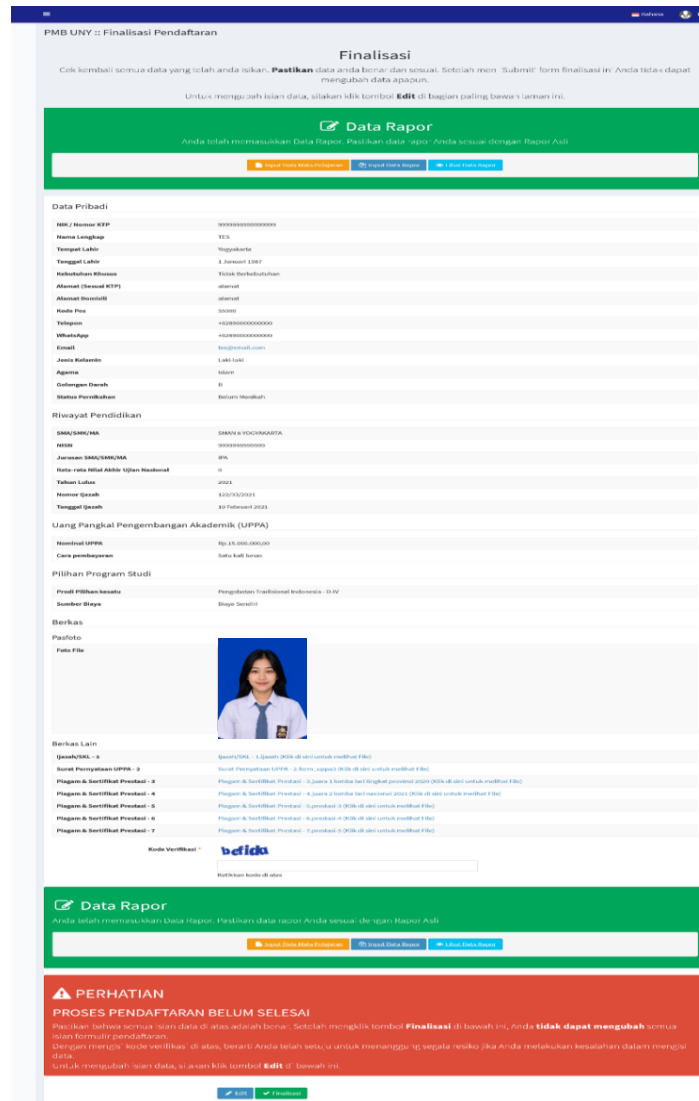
Refresa

PMB UNY :: Finalisasi Pendaftaran

Finalisasi

Cek kembali semua data yang telah anda isikan. **Pastikan** data anda benar dan sesuai. Setelah men 'Submit' form finalisasi ini Anda tidak dapat mengubah data apapun.

Untuk mengubah isian data, silakan klik tombol **Edit** di bagian paling bawah laman ini.

Data Rapor

Anda telah memasukkan Data Rapor. Pastikan data rapor Anda sesuai dengan Rapor Asli

Input Data Mata Pelajaran | Input Data Rapor | Lihat Data Rapor

Data Pribadi

| | |
|---|---|
| NIK / Nomor KTP | 9999999999999999 |
| Nama Lengkap | TES |
| Tempat Lahir | Yogyakarta |
| Tanggal Lahir | 1 Januari 1967 |
| Kebutuhan Khusus | Tidak Berkebutuhan |
| Alamat (Sesuai KTP) | alamat |
| Alamat Domisili | alamat |
| Kode Pos | 55000 |
| Telepon | +6289000000000 |
| WhatsApp | +6289000000000 |
| Email | tes@email.com |
| Jenis Kelamin | Laki-laki |
| Agama | Islam |
| Golongan Darah | B |
| Status Pernikahan | Belum Menikah |

Riwayat Pendidikan

| | |
|---|---|
| SMA/SMK/MA | SMAN 6 YOGYAKARTA |
| NISN | 9999999999999 |
| Jurusan SMA/SMK/MA | IPA |
| Rata-rata Nilai Akhir Ujian Nasional | 0 |
| Tahun Lulus | 2021 |
| Nomor Ijazah | 122/33/2021 |
| Tanggal Ijazah | 10 Februari 2021 |

Uang Pangkal Pengembangan Akademik (UPPA)

| | |
|---|---|
| Nominal UPPA | Rp.15.000.000,00 |
| Cara pembayaran | Satu kali bayar |

Pilihan Program Studi

| | |
|---|---|
| Prodi Pilihan kesatu | Pengobatan Tradisional Indonesia - D-IV |
| Sumber Biaya | Biaya Sendiri |

Berkas

Pasfoto

Foto File

Berkas Lain

| | |
|---|---|
| Ijazah/SKL - 1 | Ijazah/SKL - 1.ijazah (Klik di sini untuk melihat File) |
| Surat Pernyataan UPPA - 2 | Surat Pernyataan UPPA - 2.form_uppa1 (Klik di sini untuk melihat File) |
| Piagam & Sertifikat Prestasi - 3 | Piagam & Sertifikat Prestasi - 3.juara 1 lomba tari tingkat provinsi 2020 (Klik di sini untuk melihat File) |
| Piagam & Sertifikat Prestasi - 4 | Piagam & Sertifikat Prestasi - 4.juara 2 lomba tari nasional 2021 (Klik di sini untuk melihat File) |
| Piagam & Sertifikat Prestasi - 5 | Piagam & Sertifikat Prestasi - 5.prestasi 3 (Klik di sini untuk melihat File) |
| Piagam & Sertifikat Prestasi - 6 | Piagam & Sertifikat Prestasi - 6.prestasi 4 (Klik di sini untuk melihat File) |
| Piagam & Sertifikat Prestasi - 7 | Piagam & Sertifikat Prestasi - 7.prestasi 5 (Klik di sini untuk melihat File) |

Kode Verifikasi * befida

Ketikkan kode di atas

Data Rapor

Anda telah memasukkan Data Rapor. Pastikan data rapor Anda sesuai dengan Rapor Asli

Input Data Mata Pelajaran | Input Data Rapor | Lihat Data Rapor

PERHATIAN

PROSES PENDAFTARAN BELUM SELESAI

Pastikan bahwa semua isian data di atas adalah benar. Setelah mengklik tombol **Finalisasi** di bawah ini, Anda **tidak dapat mengubah** semua isian formulir pendaftaran.
Dengan mengisi kode verifikasi di atas, berarti Anda telah setuju untuk menanggung segala resiko jika Anda melakukan kesalahan dalam mengisi data.
Untuk mengubah isian data, silakan klik tombol **Edit** di bawah ini.

Edit | Finalisasi